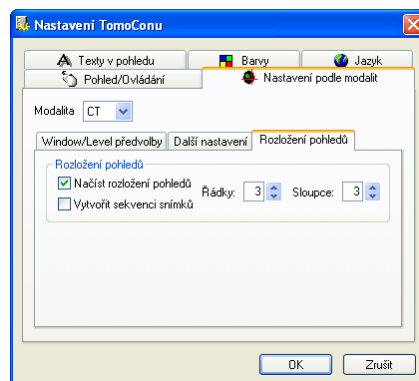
Nastavení TomoConu

Texty v pohledu
Barvy
Jazyk
Pohled/Ovládání
Nastavení podle modalit

Modalita CT

Window/Level předvolby
Další nastavení
Rozložení pohledů

Rozložení pohledů
Načíst rozložení pohledů
Vytvořit sekvenci snímků
Řádky: 3
Sloupce: 3

OK
Zrušit